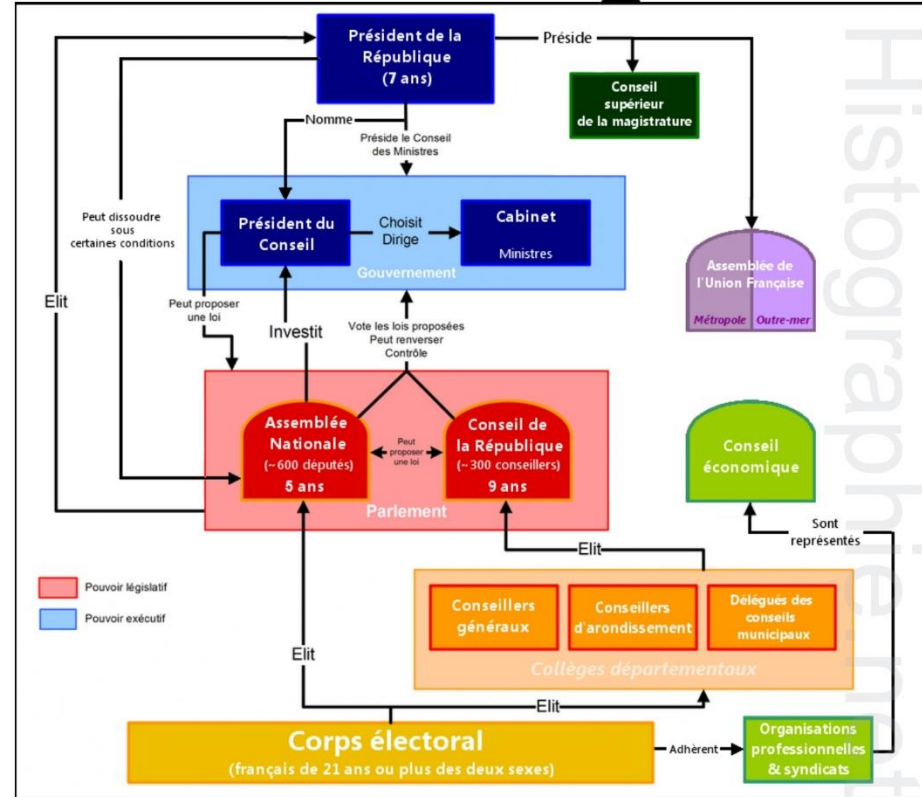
Président de la République
(7 ans)

Préside

Conseil supérieur de la magistrature

Nomme

Préside le Conseil des Ministres

Peut dissoudre sous certaines conditions

Elit

Président du Conseil

Choisit
Dirige

Cabinet

Ministres

Gouvernement

Assemblée de l'Union Française

Métropole
Outre-mer

Peut proposer une loi

Investit

Vote les lois proposées
Peut renverser
Contrôle

Assemblée Nationale
(~600 députés)
5 ans

Peut proposer une loi

Conseil de la République
(~300 conseillers)
9 ans

Parlement

Conseil économique

Sont représentés

Elit

Pouvoir législatif

Pouvoir exécutif

Conseillers généraux

Conseillers d'arondissement

Délégués des conseils municipaux

Collèges départementaux

Elit

Elit

Corps électoral
(français de 21 ans ou plus des deux sexes)

Adhèrent

Organisations professionnelles & syndicats

Histographie.net